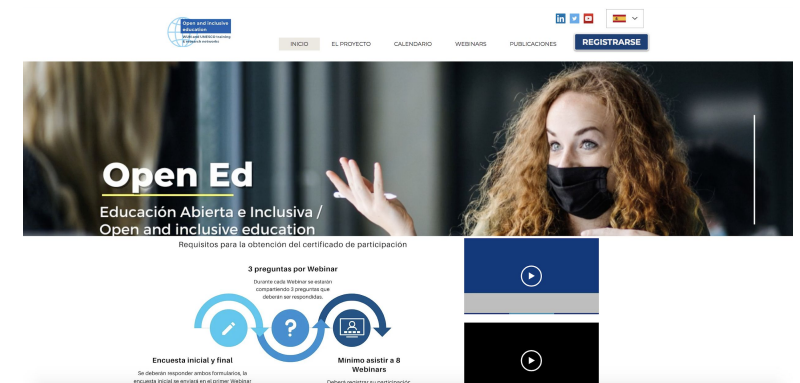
Open and inclusive education
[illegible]

INICIO
EL PROYECTO
CALENDARIO
WEBINARS
PUBLICACIONES
REGISTRARSE

Open Ed

Educación Abierta e Inclusiva / Open and inclusive education

Requisitos para la obtención del certificado de participación

3 preguntas por Webinar

Durante cada Webinar se estarán compartiendo 3 preguntas que deberán ser respondidas.

Encuesta inicial y final

Se deberán responder ambos formularios, la encuesta inicial se enviará en el primer Webinar

Mínimo asistir a 8 Webinars

Deberá registrar su participación